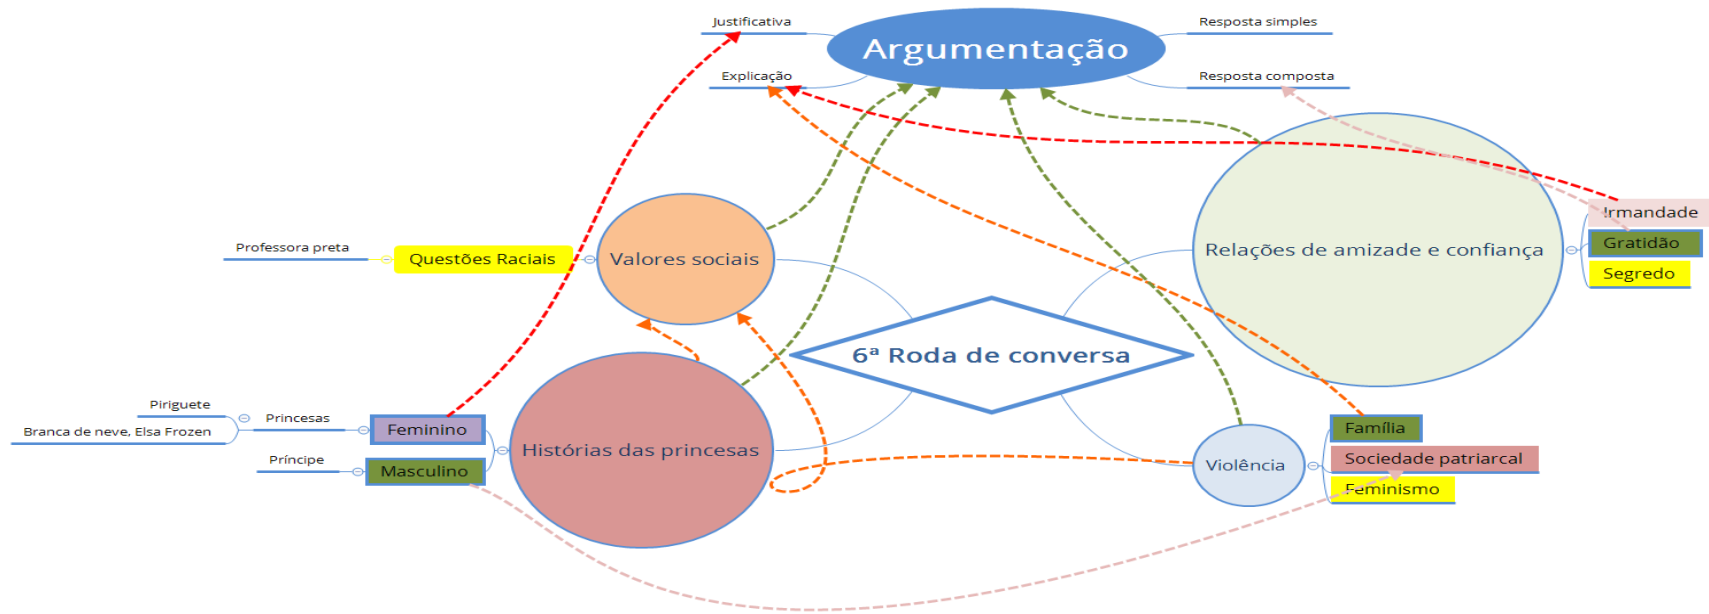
Justificativa

Argumentação

Resposta simples

Explicação

Resposta composta

Professora preta

Questões Raciais

Valores sociais

Irmandade

Gratidão

Relações de amizade e confiança

Segredo

6ª Roda de conversa

Piriguete

Princesas

Feminino

Branca de neve, Elsa Frozen

Histórias das princesas

Príncipe

Masculino

Família

Violência

Sociedade patriarcal

Feminismo